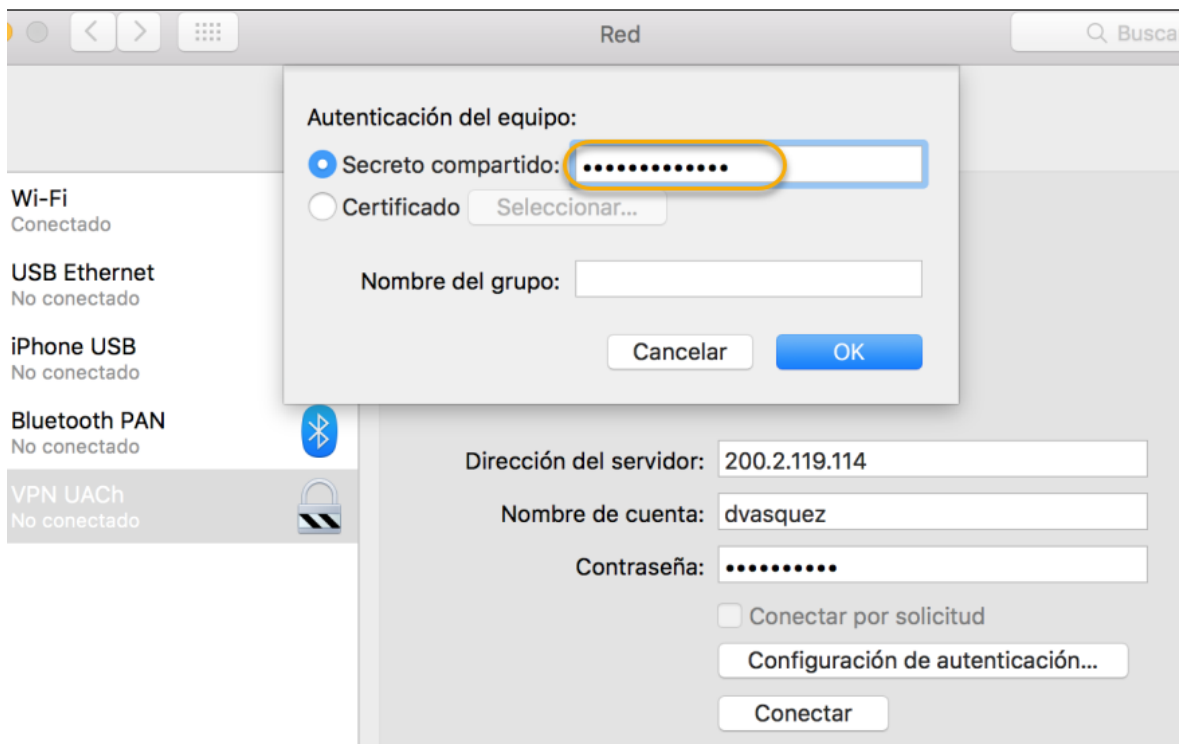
Red

Busca

Autenticación del equipo:

Secreto compartido: •••••••••••••

Certificado Seleccionar...

Nombre del grupo:

Cancelar OK

Wi-Fi
Conectado

USB Ethernet
No conectado

iPhone USB
No conectado

Bluetooth PAN
No conectado

VPN UACh
No conectado

Dirección del servidor: 200.2.119.114

Nombre de cuenta: dvasquez

Contraseña: ••••••••••

Conectar por solicitud

Configuración de autenticación...

Conectar